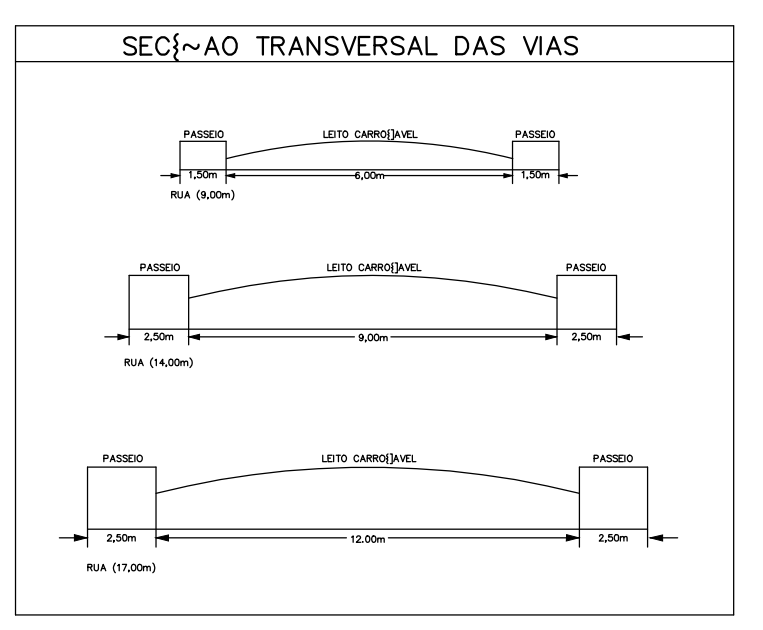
SEC{~AO TRANSVERSAL DAS VIAS

PASSEIO
LEITO CARRO[]AVEL
PASSEIO
1,50m
6,00m
1,50m
RUA (9,00m)

PASSEIO
LEITO CARRO[]AVEL
PASSEIO
2,50m
9,00m
2,50m
RUA (14,00m)

PASSEIO
LEITO CARRO[]AVEL
PASSEIO
2,50m
12.00m
2,50m
RUA (17,00m)